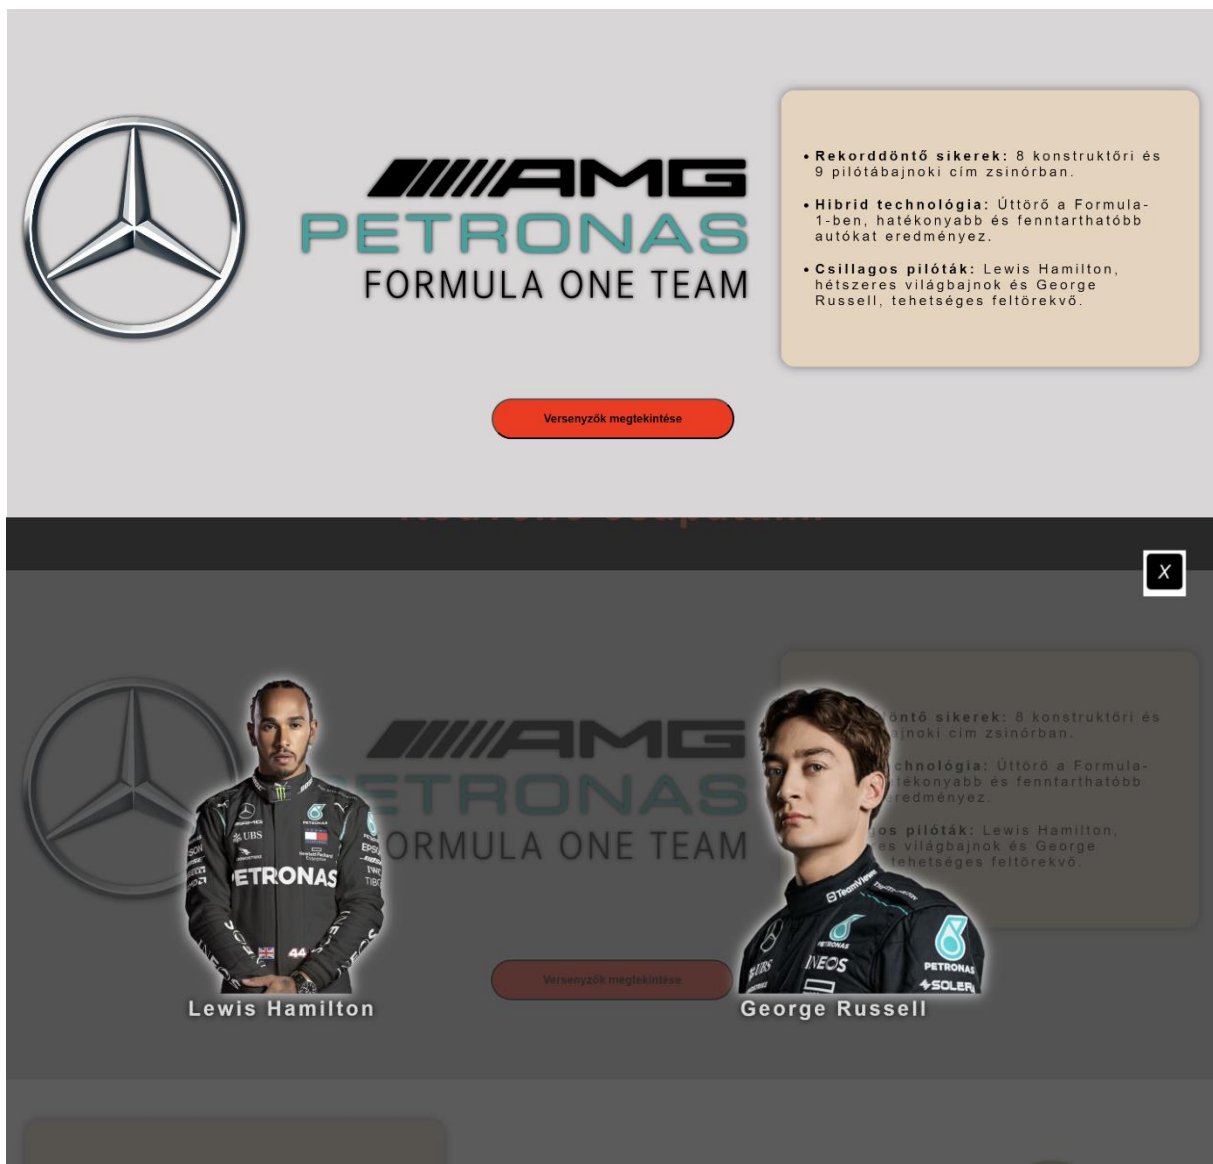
AMG
PETRONAS
FORMULA ONE TEAM

• **Rekorddöntő sikerek:** 8 konstruktőri és 9 pilótábajnoki cím zsinórban.

• **Hibrid technológia:** Úttörő a Formula-1-ben, hatékonyabb és fenntarthatóbb autókat eredményez.

• **Csillagos pilóták:** Lewis Hamilton, hétszeres világbajnok és George Russell, tehetséges feltörekvő.

Versenyzők megtekintése

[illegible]

X

AMG
PETRONAS
FORMULA ONE TEAM

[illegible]öntő sikerek: 8 konstruktőri és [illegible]ajnoki cím zsinórban.

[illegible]chnológia: Úttörő a Formula-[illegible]tékonyabb és fenntarthatóbb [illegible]redményez.

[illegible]os pilóták: Lewis Hamilton, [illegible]es világbajnok és George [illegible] tehetséges feltörekvő.

Versenyzők megtekintése

UBS
PETRONAS
44
Lewis Hamilton

TeamViewer
PETRONAS
INEOS
SOLERA
George Russell